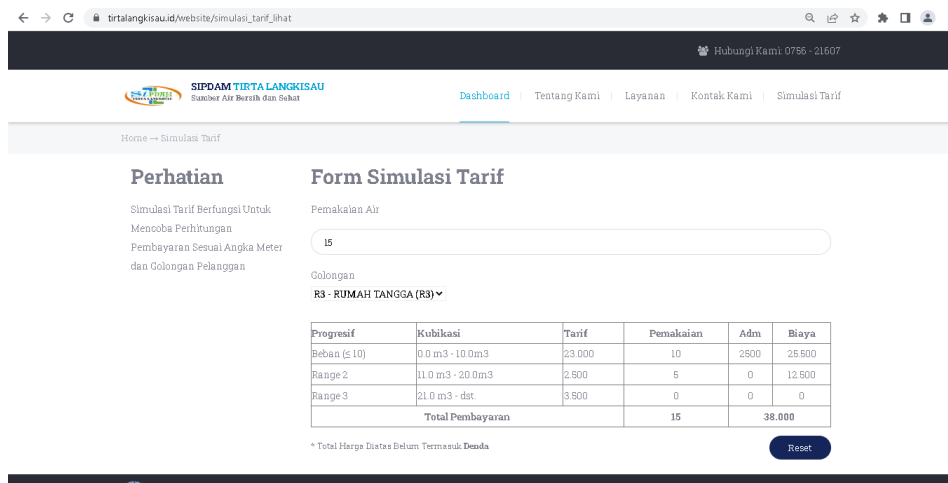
tirtalangkisau.id/website/simulasi_tarif_lihat

Hubungi Kami: 0756 - 21607

SIPDAM TIRTA LANGKISAU
Sumber Air Bersih dan Sehat

Dashboard | Tentang Kami | Layanan | Kontak Kami | Simulasi Tarif

Home → Simulasi Tarif

Perhatian

Simulasi Tarif Berfungsi Untuk Mencoba Perhitungan Pembayaran Sesuai Angka Meter dan Golongan Pelanggan

Form Simulasi Tarif

Pemakaian Air

15

Golongan

R3 - RUMAH TANGGA (R3)

| Progresif | Kubikasi | Tarif | Pemakaian | Adm | Biaya |
|---|---|---|---|---|---|
| Beban (≤ 10) | 0.0 m3 - 10.0m3 | 23.000 | 10 | 2500 | 25.500 |
| Range 2 | 11.0 m3 - 20.0m3 | 2.500 | 5 | 0 | 12.500 |
| Range 3 | 21.0 m3 - dst. | 3.500 | 0 | 0 | 0 |
| Total Pembayaran | | | 15 | 38.000 | |

* Total Harga Diatas Belum Termasuk Denda

Reset